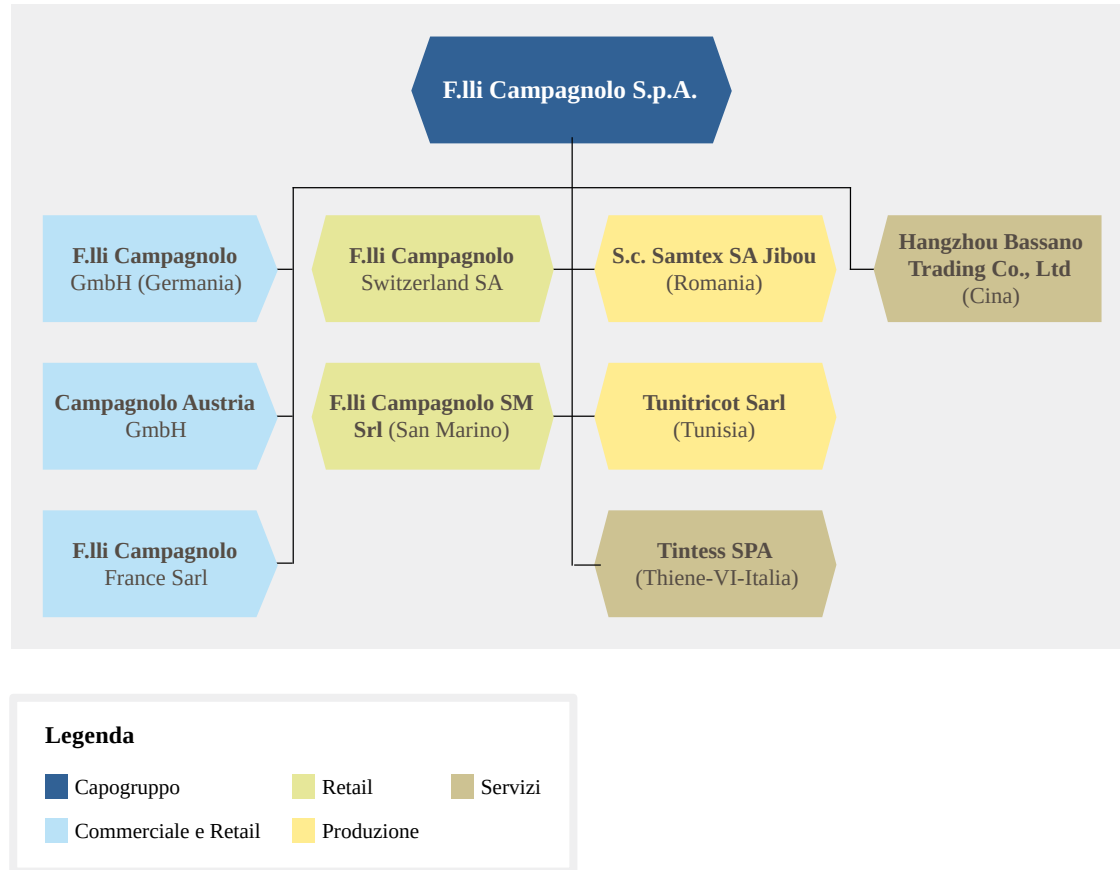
F.lli Campagnolo S.p.A.

F.lli Campagnolo GmbH (Germania)

Campagnolo Austria GmbH

F.lli Campagnolo France Sarl

F.lli Campagnolo Switzerland SA

F.lli Campagnolo SM Srl (San Marino)

S.c. Samtex SA Jibou (Romania)

Tunitricot Sarl (Tunisia)

Tintess SPA (Thiene-VI-Italia)

Hangzhou Bassano Trading Co., Ltd (Cina)

Legenda

Capogruppo

Retail

Servizi

Commerciale e Retail

Produzione